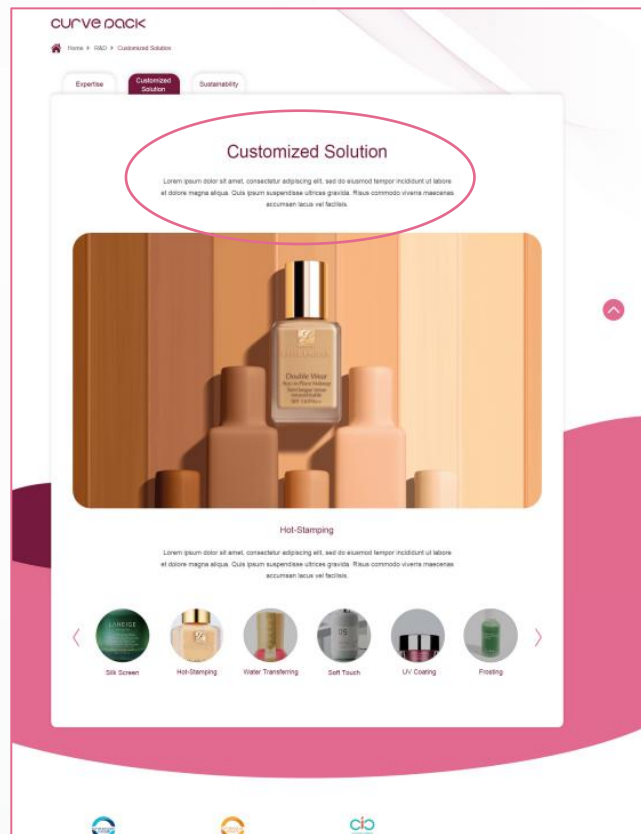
curve pack

Home > R&D > Customized Solution

Expertise
Customized Solution
Sustainability

Customized Solution

Lorem ipsum dolor sit amet, consectetur adipiscing elit, sed do eiusmod tempor incididunt ut labore et dolore magna aliqua. Quis ipsum suspendisse ultrices gravida. Risus commodo viverra maecenas accumsan lacus vel facilisis.

Double Wear

Hot-Stamping

Lorem ipsum dolor sit amet, consectetur adipiscing elit, sed do eiusmod tempor incididunt ut labore et dolore magna aliqua. Quis ipsum suspendisse ultrices gravida. Risus commodo viverra maecenas accumsan lacus vel facilisis.

LANEIGE

Silk Screen
Hot-Stamping
Water Transferring
Soft Touch
UV Coating
Frosting